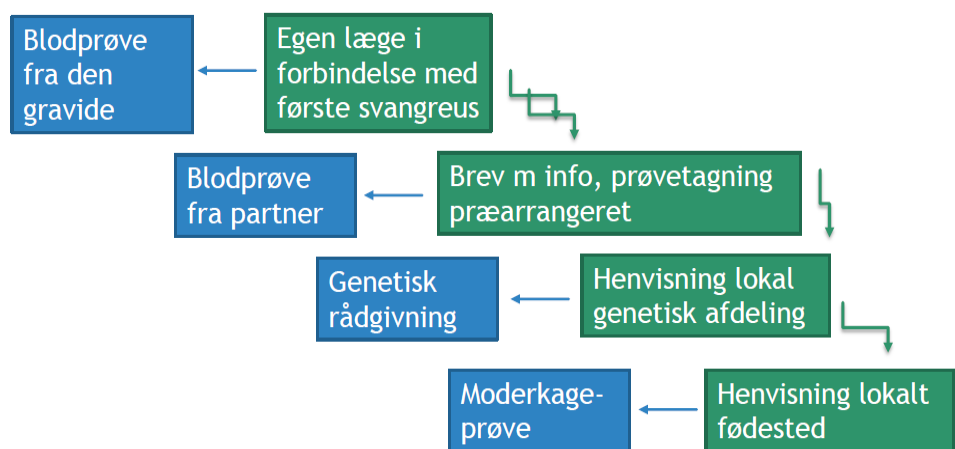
Egen læge i forbindelse med første svangreus

Blodprøve fra den gravide

Brev m info, prøvetagning præarrangeret

Blodprøve fra partner

Henvisning lokal genetisk afdeling

Genetisk rådgivning

Henvisning lokalt fødested

Moderkage-prøve